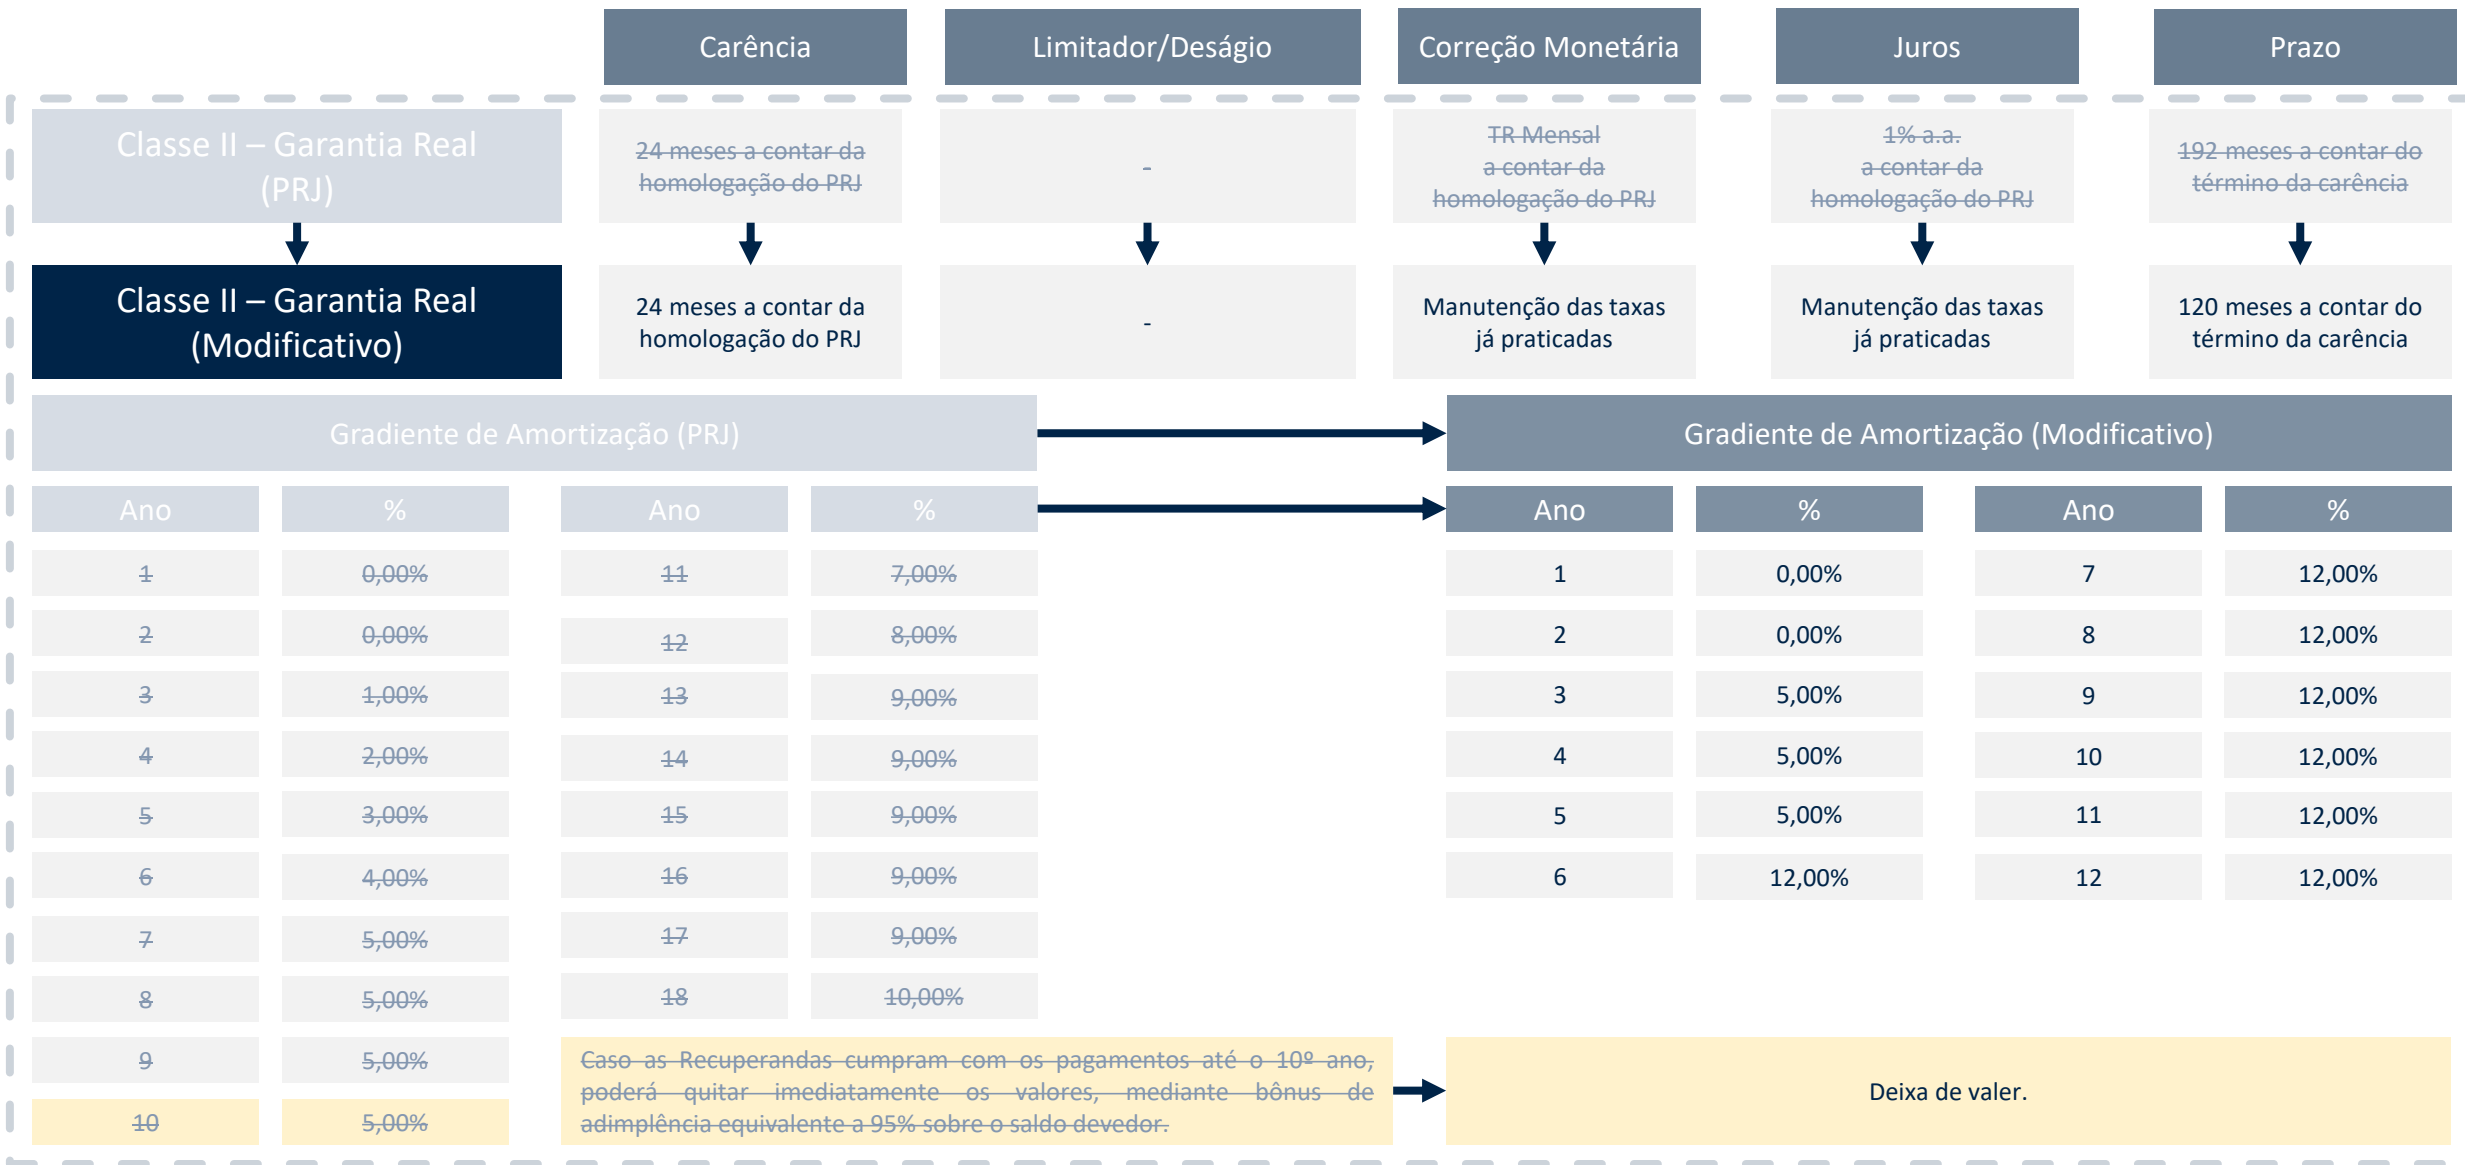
| | Carência | Limitador/Deságio | Correção Monetária | Juros | Prazo |
|---|---|---|---|---|---|
| Classe II – Garantia Real (PRJ) | ~~24 meses a contar da homologação do PRJ~~ | - | ~~TR Mensal a contar da homologação do PRJ~~ | ~~1% a.a. a contar da homologação do PRJ~~ | ~~192 meses a contar do término da carência~~ |
| Classe II – Garantia Real (Modificativo) | 24 meses a contar da homologação do PRJ | - | Manutenção das taxas já praticadas | Manutenção das taxas já praticadas | 120 meses a contar do término da carência |

Gradiente de Amortização (PRJ)

| Ano | % | Ano | % |
|---|---|---|---|
| ~~1~~ | ~~0,00%~~ | ~~11~~ | ~~7,00%~~ |
| ~~2~~ | ~~0,00%~~ | ~~12~~ | ~~8,00%~~ |
| ~~3~~ | ~~1,00%~~ | ~~13~~ | ~~9,00%~~ |
| ~~4~~ | ~~2,00%~~ | ~~14~~ | ~~9,00%~~ |
| ~~5~~ | ~~3,00%~~ | ~~15~~ | ~~9,00%~~ |
| ~~6~~ | ~~4,00%~~ | ~~16~~ | ~~9,00%~~ |
| ~~7~~ | ~~5,00%~~ | ~~17~~ | ~~9,00%~~ |
| ~~8~~ | ~~5,00%~~ | ~~18~~ | ~~10,00%~~ |
| ~~9~~ | ~~5,00%~~ | | |
| ~~10~~ | ~~5,00%~~ | | |

Gradiente de Amortização (Modificativo)

| Ano | % | Ano | % |
|---|---|---|---|
| 1 | 0,00% | 7 | 12,00% |
| 2 | 0,00% | 8 | 12,00% |
| 3 | 5,00% | 9 | 12,00% |
| 4 | 5,00% | 10 | 12,00% |
| 5 | 5,00% | 11 | 12,00% |
| 6 | 12,00% | 12 | 12,00% |

~~Caso as Recuperandas cumpram com os pagamentos até o 10º ano, poderá quitar imediatamente os valores, mediante bônus de adimplência equivalente a 95% sobre o saldo devedor.~~

Deixa de valer.